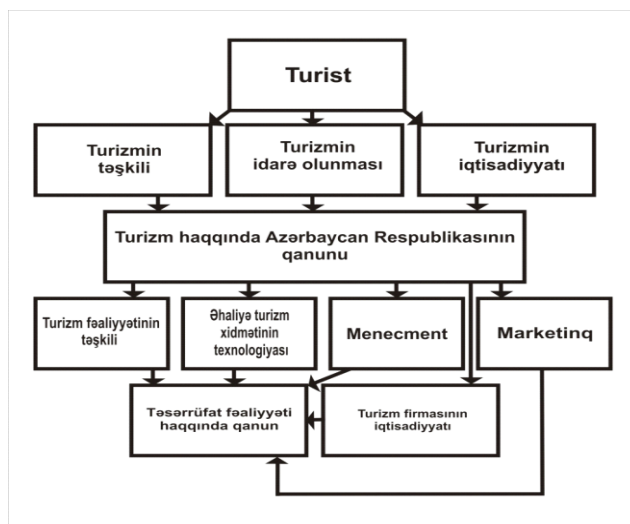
Turist

Turizmin təşkili

Turizmin idarə olunması

Turizmin iqtisadiyyatı

Turizm haqqında Azərbaycan Respublikasının qanunu

Turizm fəaliyyətinin təşkili

Əhaliyə turizm xidmətinin texnologiyası

Menecment

Marketinq

Təsərrüfat fəaliyyəti haqqında qanun

Turizm firmasının iqtisadiyyatı